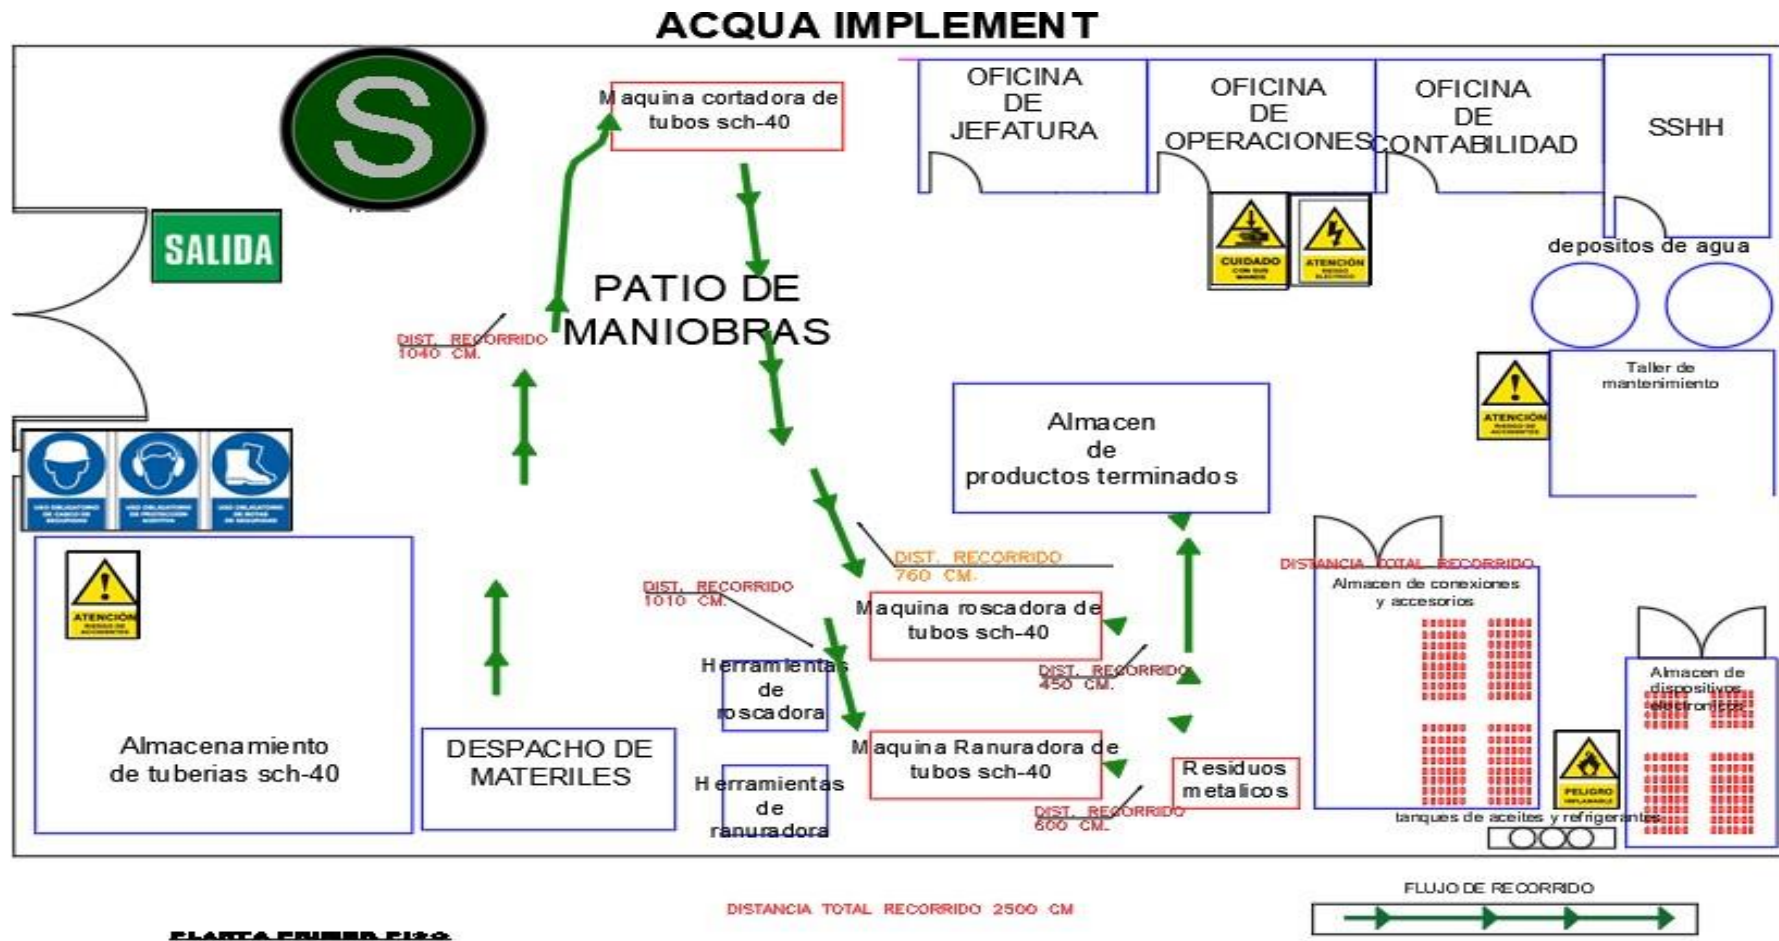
ACQUA IMPLEMENT

S

SALIDA

Maquina cortadora de tubos sch-40

OFICINA DE JEFATURA

OFICINA DE OPERACIONES

OFICINA DE CONTABILIDAD

SSHH

CUIDADO

ATENCIÓN

depositos de agua

PATIO DE MANIOBRAS

DIST. RECORRIDO 1040 CM.

Taller de mantenimiento

ATENCIÓN

Almacen de productos terminados

ATENCIÓN

DIST. RECORRIDO 760 CM.

DISTANCIA TOTAL RECORRIDO

Almacen de conexiones y accesorios

DIST. RECORRIDO 1010 CM.

Maquina roscadora de tubos sch-40

Herramientas de roscadora

DIST. RECORRIDO 450 CM.

Almacen de dispositivos electronicos

Almacenamiento de tuberias sch-40

DESPACHO DE MATERILES

Maquina Ranuradora de tubos sch-40

Residuos metalicos

PELIGRO

Herramientas de ranuradora

DIST. RECORRIDO 600 CM.

tanques de aceites y refrigerantes

FLUJO DE RECORRIDO

DISTANCIA TOTAL RECORRIDO 2500 CM

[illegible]